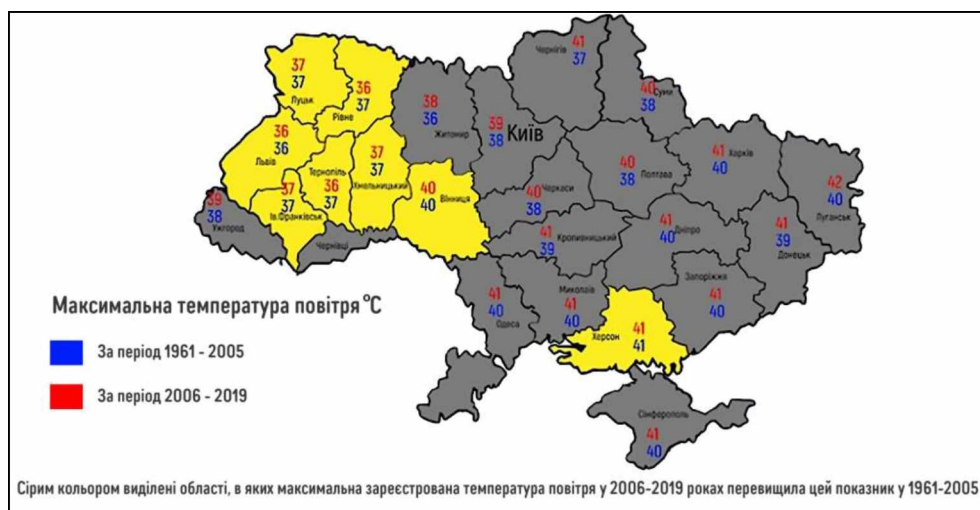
37
37
Луцьк

36
37
Рівне

36
36
Львів

Тернопіль
36
37

37
37
Хмельницький

37
37
Ів.Франківськ

39
38
Ужгород

Чернівці

38
36
Житомир

39
38
Київ

41
37
Чернігів

40
38
Суми

40
40
Вінниця

40
38
Черкаси

40
38
Полтава

41
40
Харків

42
40
Луганськ

41
39
Кропивницький

41
40
Дніпро

41
39
Донецьк

41
40
Одеса

41
40
Миколаїв

41
40
Запоріжжя

41
41
Херсон

41
40
Сімферополь

Максимальна температура повітря °C

За період 1961 - 2005

За період 2006 - 2019

Сірим кольором виділені області, в яких максимальна зареєстрована температура повітря у 2006-2019 роках перевищила цей показник у 1961-2005